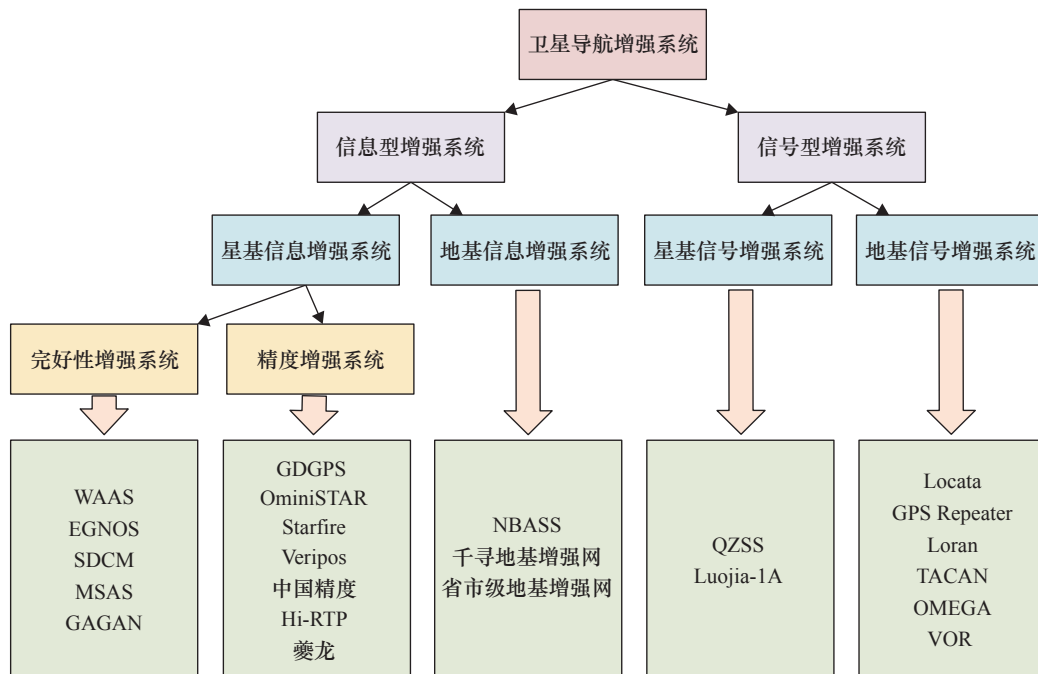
卫星导航增强系统

信息型增强系统

信号型增强系统

星基信息增强系统

地基信息增强系统

星基信号增强系统

地基信号增强系统

完好性增强系统

精度增强系统

WAAS
EGNOS
SDCM
MSAS
GAGAN

GDGPS
OminiSTAR
Starfire
Veripos
中国精度
Hi-RTP
夔龙

NBASS
千寻地基增强网
省市级地基增强网

QZSS
Luojia-1A

Locata
GPS Repeater
Loran
TACAN
OMEGA
VOR